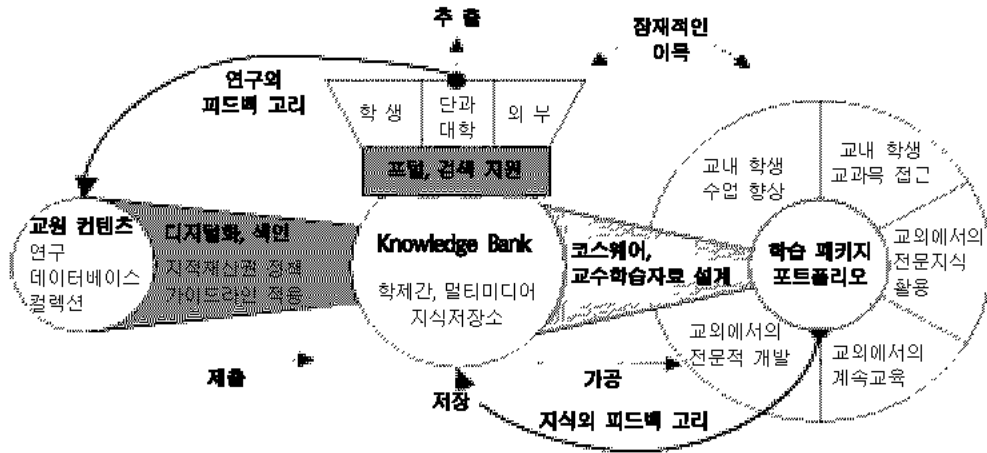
추 출

잠재적인
이득

연구의
피드백 고리

학 생

단과
대학

외 부

포털, 검색 지원

교내 학생
수업 향상

교내 학생
교과목 접근

교원 컨텐츠
연구
데이터베이스
컬렉션

디지털화, 색인
지적재산권 정책
가이드라인 적용

Knowledge Bank

학제간, 멀티미디어
지식저장소

코스웨어,
교수학습자료 설계

학습 패키지
포트폴리오

교외에서의
전문지식
활용

교외에서의
전문적 개발

교외에서의
계속교육

제출

가공

저장

지식의 피드백 고리